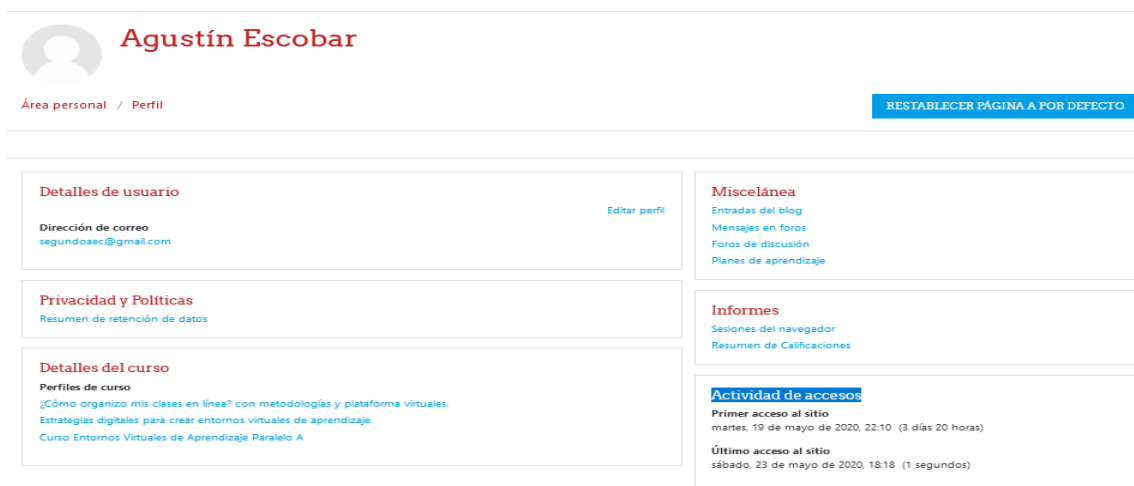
Agustín Escobar

Área personal / Perfil

RESTABLECER PÁGINA A POR DEFECTO

Detalles de usuario

Editar perfil

Dirección de correo
segundoaec@gmail.com

Privacidad y Políticas
Resumen de retención de datos

Detalles del curso
Perfiles de curso
¿Cómo organizo mis clases en línea? con metodologías y plataforma virtuales.
Estrategias digitales para crear entornos virtuales de aprendizaje
Curso Entornos Virtuales de Aprendizaje Paralelo A

Miscelánea
Entradas del blog
Mensajes en foros
Foros de discusión
Planes de aprendizaje

Informes
Sesiones del navegador
Resumen de Calificaciones

Actividad de accesos
Primer acceso al sitio
martes, 19 de mayo de 2020, 22:10 (3 días 20 horas)

Último acceso al sitio
sábado, 23 de mayo de 2020, 18:18 (1 segundos)